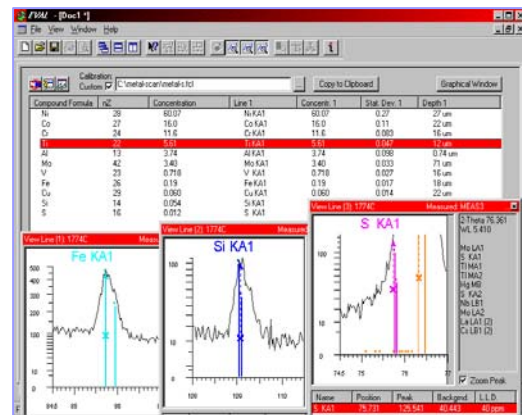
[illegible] - [Doc1 *]

File View Window Help

Calibration: Custom C:\metal-scan\metals.tcl

Copy to Clipboard

Graphical Window

| Compound Formula | nZ | Concentration | Line 1 | Concent. 1 | Stat. Dev. 1 | Depth 1 |
|---|---|---|---|---|---|---|
| Ni | 28 | 60.07 | Ni KA1 | 60.07 | 0.27 | 27 um |
| Co | 27 | 16.0 | Co KA1 | 16.0 | 0.11 | 22 um |
| Cr | 24 | 11.6 | Cr KA1 | 11.6 | 0.083 | 16 um |
| Ti | 22 | 5.61 | Ti KA1 | 5.61 | 0.047 | 12 um |
| Al | 13 | 3.74 | Al KA1 | 3.74 | 0.098 | 0.74 um |
| Mo | 42 | 3.40 | Mo KA1 | 3.40 | 0.033 | 71 um |
| V | 23 | 0.718 | V KA1 | 0.718 | 0.027 | 16 um |
| Fe | 26 | 0.19 | Fe KA1 | 0.19 | 0.017 | 18 um |
| Cu | 29 | 0.060 | Cu KA1 | 0.060 | 0.014 | 22 um |
| Si | 14 | 0.054 | Si KA1 | | | |
| S | 16 | 0.012 | S KA1 | | | |

View Line (1) 1774C Measu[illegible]

Fe KA1

500 400 300 200 100

View Line (2) 1774C Measured

Si KA1

100

View Line (3) 1774C Measured MEAS3

S KA1

100

2-Theta 76.361
WL 5.410

Mo LA1
S KA1
Ti MA1
Ti MA2
Hg MB
S KA2
Nb LB1
Mo LA2
La LA1 (2)
Cr LB1 (2)

Zoom Peak

| Name | Position | Peak | Backgnd. | L.L.D. |
|---|---|---|---|---|
| S KA1 | 75.731 | 125.541 | 40.443 | 40 ppm |